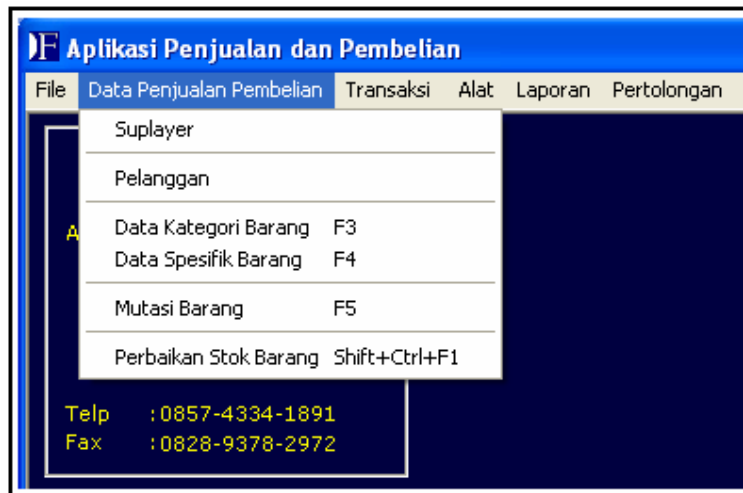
IF Aplikasi Penjualan dan Pembelian

File Data Penjualan Pembelian Transaksi Alat Laporan Pertolongan

Suplayer

Pelanggan

Data Kategori Barang F3
Data Spesifik Barang F4

Mutasi Barang F5

Perbaikan Stok Barang Shift+Ctrl+F1

A

Telp :0857-4334-1891
Fax :0828-9378-2972